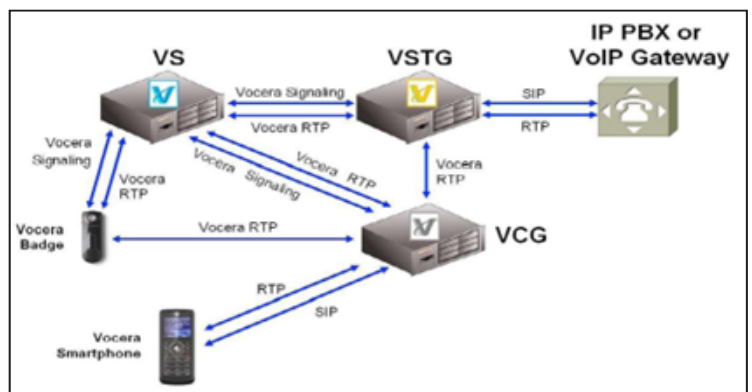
VS

VSTG

IP PBX or VoIP Gateway

Vocera Signaling

Vocera RTP

SIP

RTP

Vocera Signaling

Vocera RTP

Vocera Signaling

Vocera RTP

Vocera RTP

Vocera Badge

Vocera RTP

VCG

RTP

SIP

Vocera Smartphone